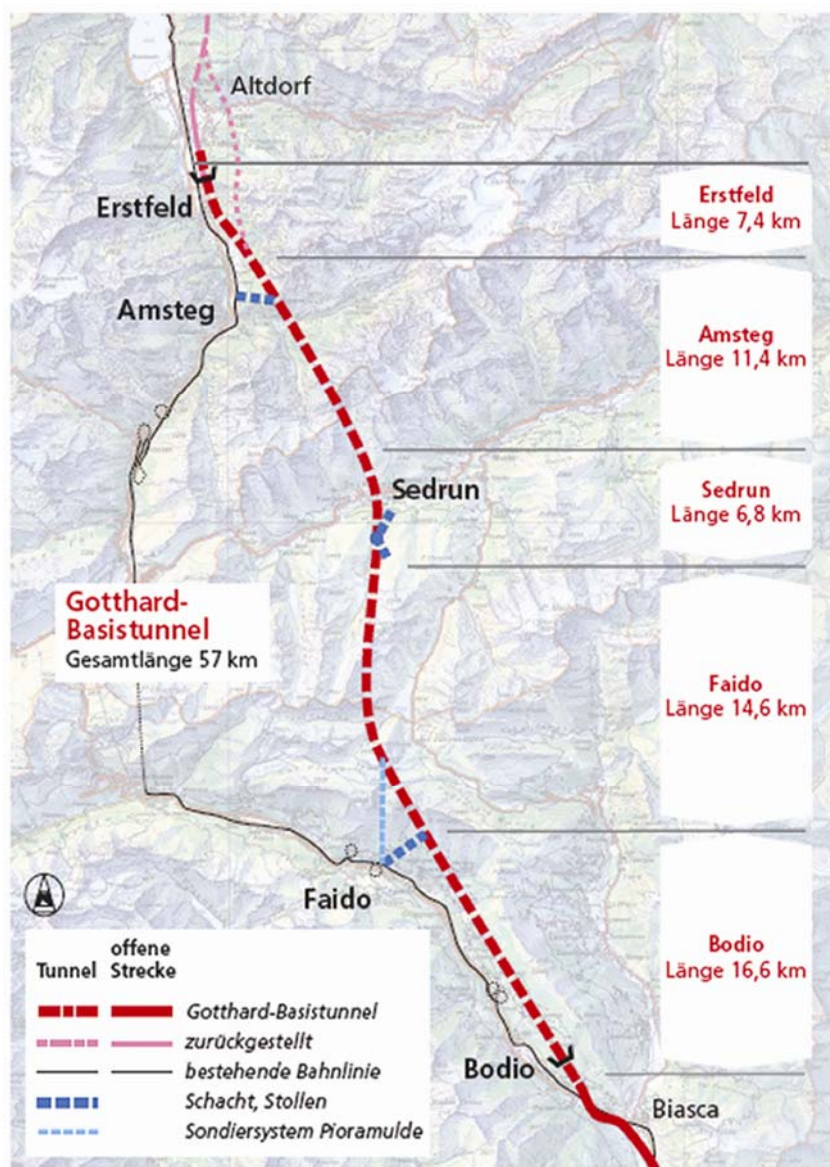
Altdorf

Erstfeld

Amsteg

Sedrun

Gotthard-Basistunnel
Gesamtlänge 57 km

Faido

Bodio

Biasca

Erstfeld
Länge 7,4 km

Amsteg
Länge 11,4 km

Sedrun
Länge 6,8 km

Faido
Länge 14,6 km

Bodio
Länge 16,6 km

Tunnel offene Strecke
Gotthard-Basistunnel
zurückgestellt
bestehende Bahnlinie
Schacht, Stollen
Sondiersystem Pioramulde